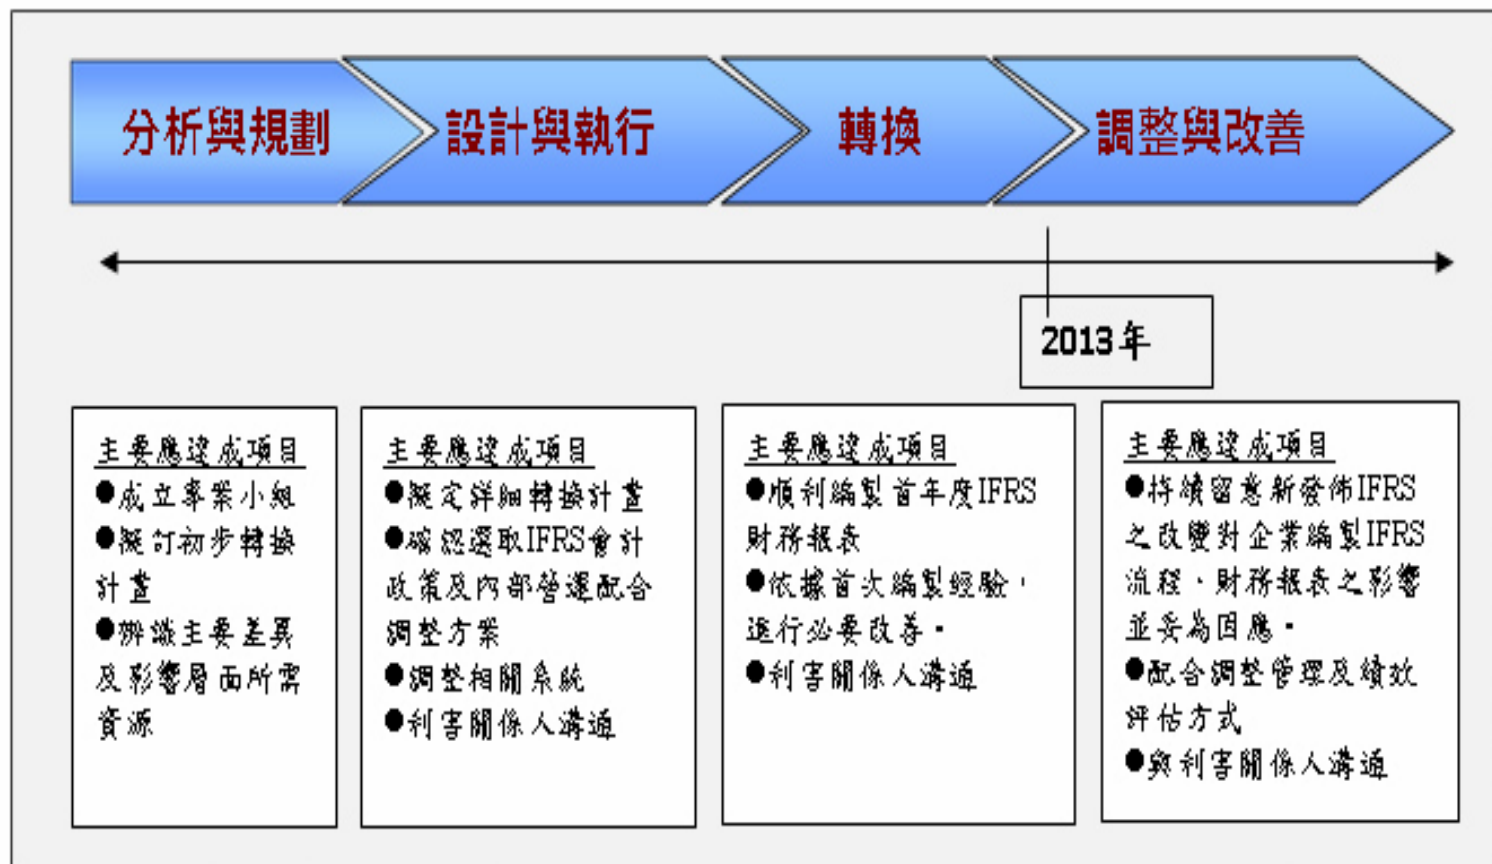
分析與規劃

設計與執行

轉換

調整與改善

2013年

主要應達成項目
●成立專案小組
●擬訂初步轉換計畫
●辨識主要差異及影響層面所需資源

主要應達成項目
●擬定詳細轉換計畫
●確認選取IFRS會計政策及內部營運配合調整方案
●調整相關系統
●利害關係人溝通

主要應達成項目
●順利編製首年度IFRS財務報表
●依據首次編製經驗，進行必要改善。
●利害關係人溝通

主要應達成項目
●持續留意新發佈IFRS之改變對企業編製IFRS流程、財務報表之影響並妥為因應。
●配合調整管理及績效評估方式
●與利害關係人溝通